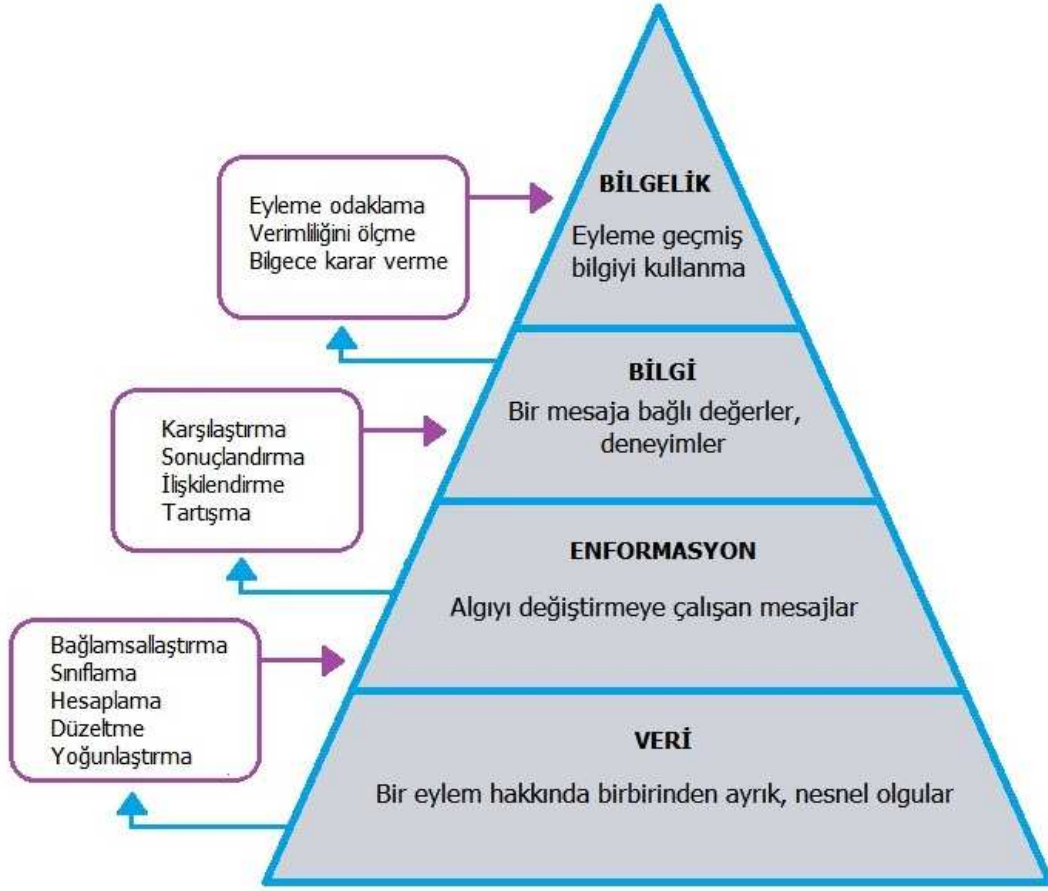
Eyleme odaklama
Verimliliğini ölçme
Bilgece karar verme

BİLGELİK
Eyleme geçmiş bilgiyi kullanma

BİLGİ
Bir mesaja bağlı değerler, deneyimler

Karşılaştırma
Sonuçlandırma
İlişkilendirme
Tartışma

ENFORMASYON
Algıyı değiştirmeye çalışan mesajlar

Bağlamsallaştırma
Sınıflama
Hesaplama
Düzeltme
Yoğunlaştırma

VERİ
Bir eylem hakkında birbirinden ayrık, nesnel olgular